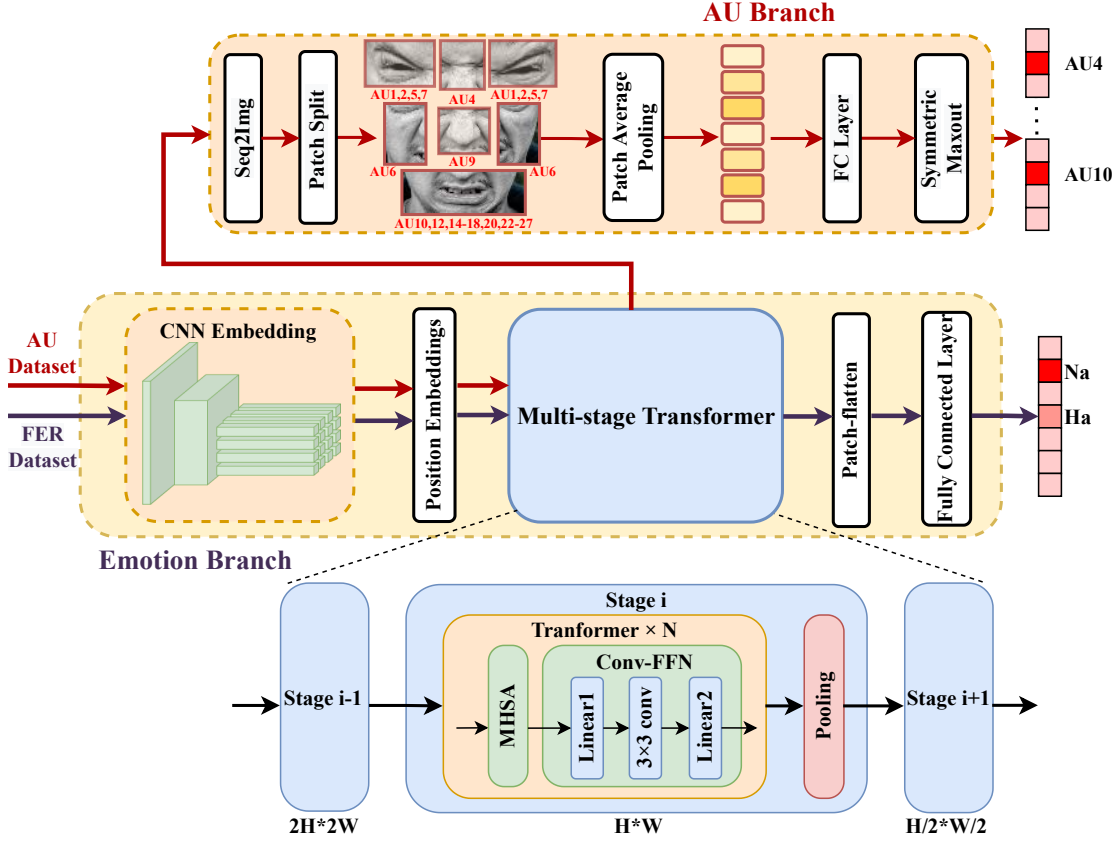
AU Branch

Seq2Img

Patch Split

AU1,2,5,7 AU4 AU1,2,5,7

AU6 AU9 AU6

AU10,12,14-18,20,22-27

Patch Average Pooling

FC Layer

Symmetric Maxout

AU4

AU10

AU Dataset

FER Dataset

CNN Embedding

Position Embeddings

Multi-stage Transformer

Patch-flatten

Fully Connected Layer

Na

Ha

Emotion Branch

Stage i-1

Stage i

Tranformer × N

MHSA

Conv-FFN

Linear1

3×3 conv

Linear2

Pooling

Stage i+1

2H*2W

H*W

H/2*W/2